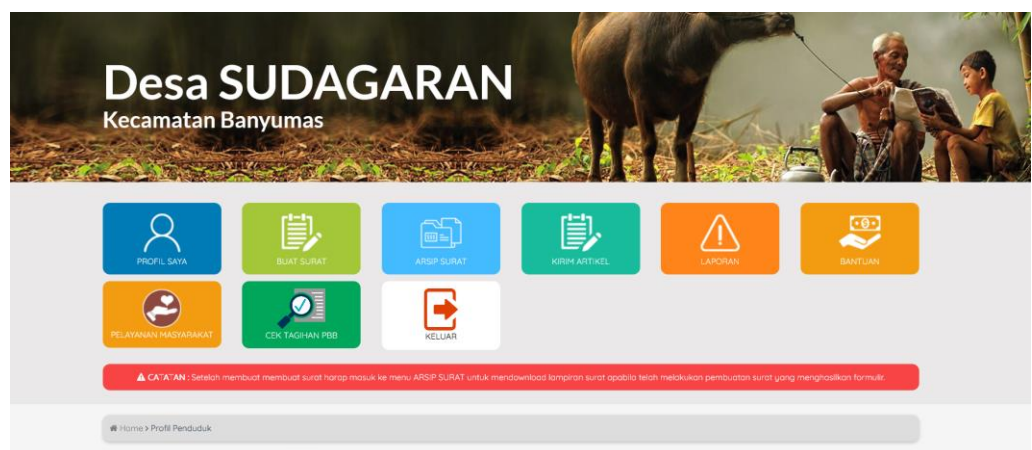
Desa SUDAGARAN
Kecamatan Banyumas

PROFIL SAYA
BUAT SURAT
ARSIP SURAT
KIRIM ARTIKEL
LAPORAN
BANTUAN
PELAYANAN MASYARAKAT
CEK TAGIHAN PBB
KELUAR

CATATAN : Setelah membuat membuat surat harap masuk ke menu ARSIP SURAT untuk mendownload lampiran surat apabila telah melakukan pembuatan surat yang menghasilkan formulir.

Home > Profil Penduduk